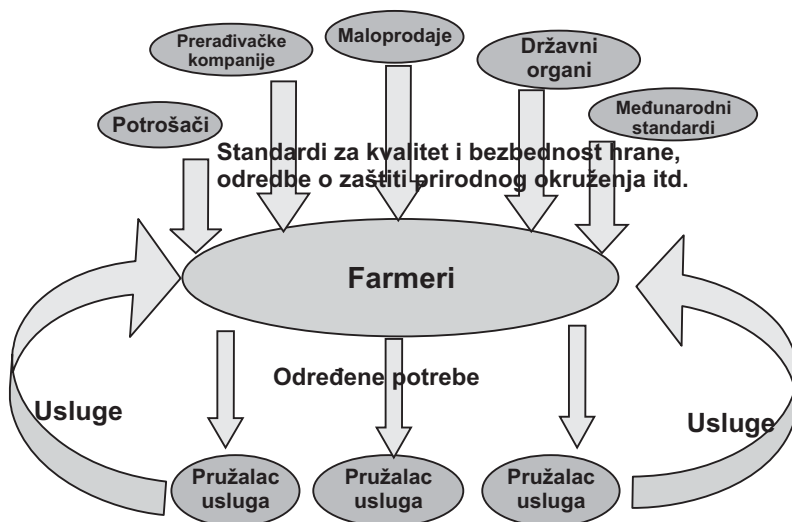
Prerađivačke kompanije

Maloprodaje

Državni organi

Potrošači

Međunarodni standardi

Standardi za kvalitet i bezbednost hrane, odredbe o zaštiti prirodnog okruženja itd.

Farmeri

Određene potrebe

Usluge

Usluge

Pružalac usluga

Pružalac usluga

Pružalac usluga